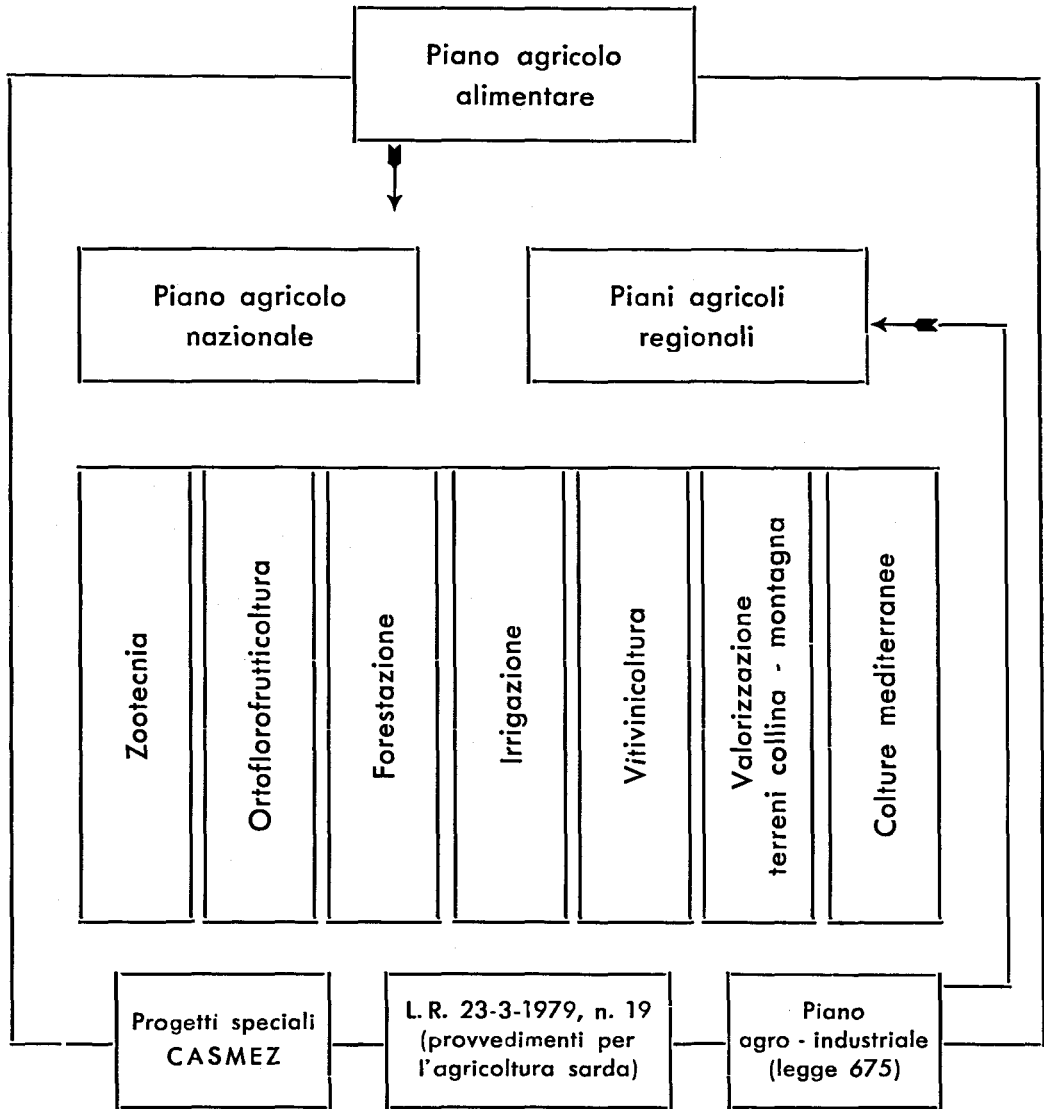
Piano agricolo alimentare

Piano agricolo nazionale

Piani agricoli regionali

Zootecnia

Ortoflorofrutticoltura

Forestazione

Irrigazione

Vitivinicoltura

Valorizzazione terreni collina - montagna

Colture mediterranee

Progetti speciali CASMEZ

L. R. 23-3-1979, n. 19 (provvedimenti per l'agricoltura sarda)

Piano agro - industriale (legge 675)